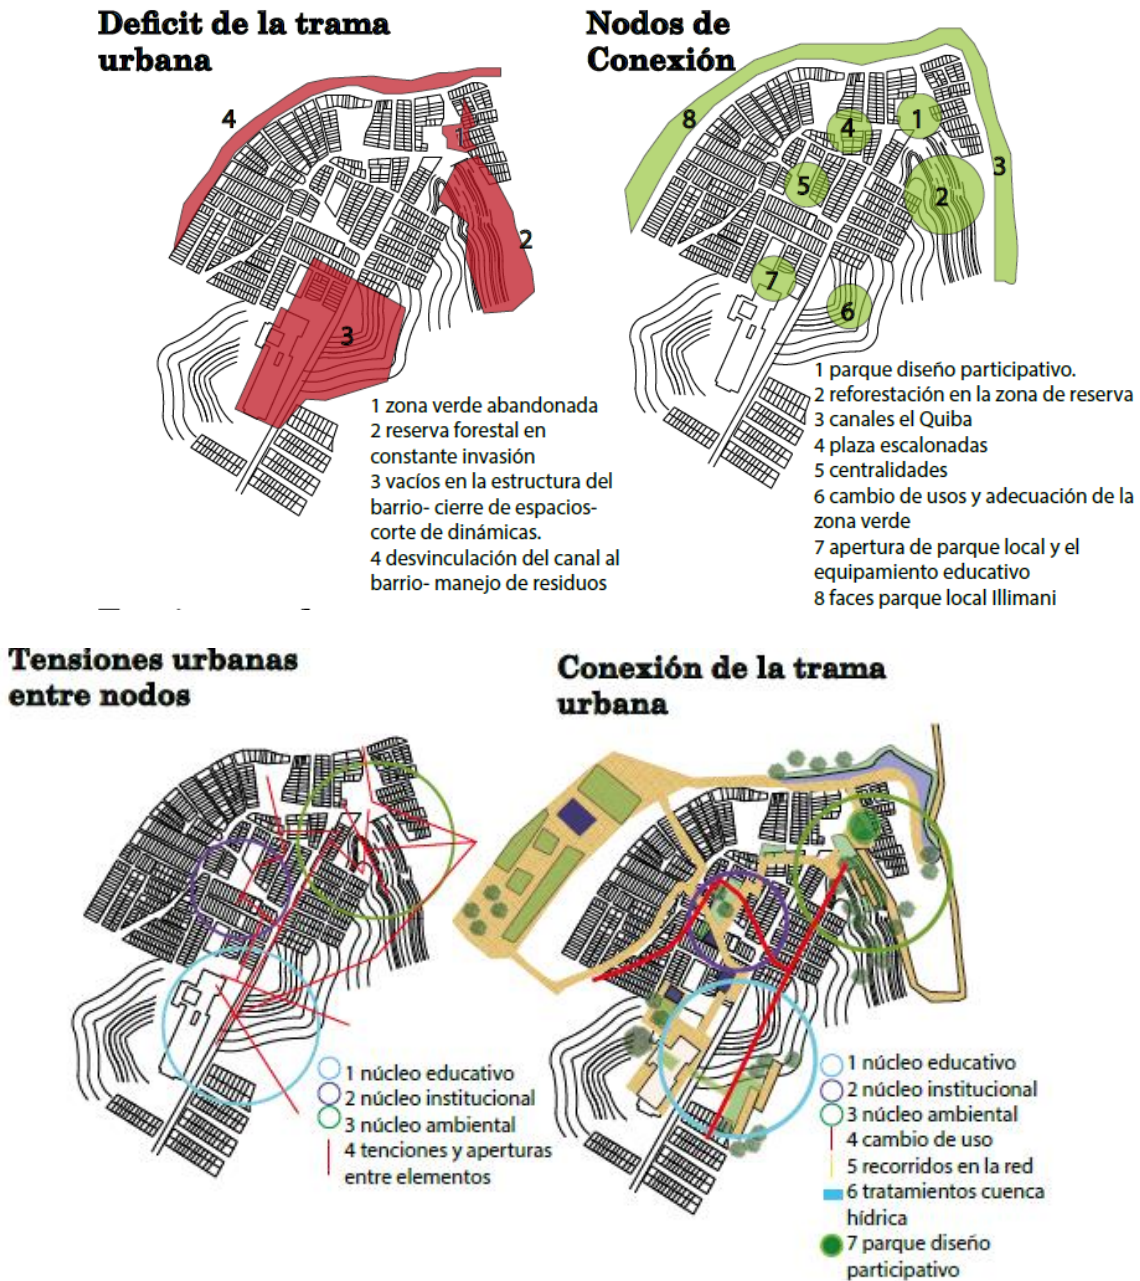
Deficit de la trama urbana

4

1

2

3

1 zona verde abandonada
2 reserva forestal en constante invasión
3 vacíos en la estructura del barrio- cierre de espacios- corte de dinámicas.
4 desvinculación del canal al barrio- manejo de residuos

Nodos de Conexión

8

4

1

3

5

2

7

6

1 parque diseño participativo.
2 reforestación en la zona de reserva
3 canales el Quiba
4 plaza escalonadas
5 centralidades
6 cambio de usos y adecuación de la zona verde
7 apertura de parque local y el equipamiento educativo
8 faces parque local Illimani

Tensiones urbanas entre nodos

1 núcleo educativo
2 núcleo institucional
3 núcleo ambiental
4 tenciones y aperturas entre elementos

Conexión de la trama urbana

1 núcleo educativo
2 núcleo institucional
3 núcleo ambiental
4 cambio de uso
5 recorridos en la red
6 tratamientos cuenca hídrica
7 parque diseño participativo